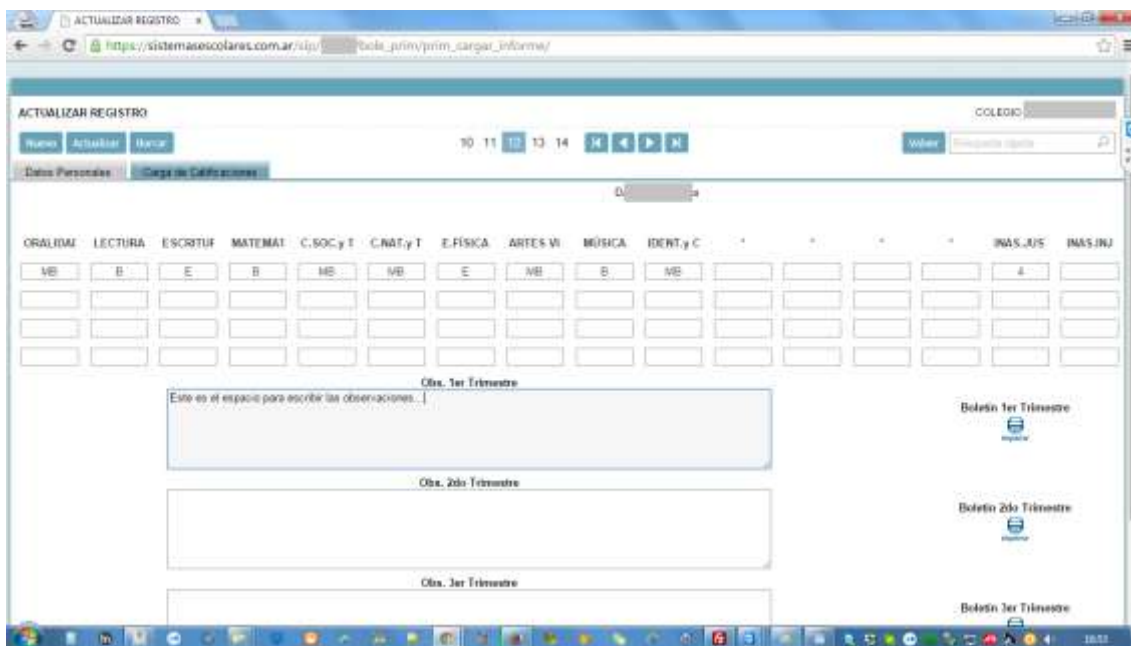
ACTUALIZAR REGISTRO ×

https://sistemasescolares.com.ar/sip/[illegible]/bole_prim/prim_cargar_informe/

ACTUALIZAR REGISTRO

COLEGIO

Nuevo Actualizar Borrar

10 11 12 13 14

Volver Búsqueda rápida

Datos Personales Carga de Calificaciones

D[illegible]a

| ORALIDAI | LECTURA | ESCRITUF | MATEMAT | C.SOC.y T | C.NAT.y T | E.FÍSICA | ARTES VI | MÚSICA | IDENT.y C | * | * | * | * | INAS.JUS | INAS.INJ |
|---|---|---|---|---|---|---|---|---|---|---|---|---|---|---|---|
| MB | B | E | B | MB | MB | E | MB | B | MB | | | | | 4 | |
| | | | | | | | | | | | | | | | |
| | | | | | | | | | | | | | | | |
| | | | | | | | | | | | | | | | |

Obs. 1er Trimestre

Este es el espacio para escribir las observaciones...|

Boletin 1er Trimestre

Imprimir

Obs. 2do Trimestre

Boletin 2do Trimestre

Imprimir

Obs. 3er Trimestre

Boletin 3er Trimestre

16:53